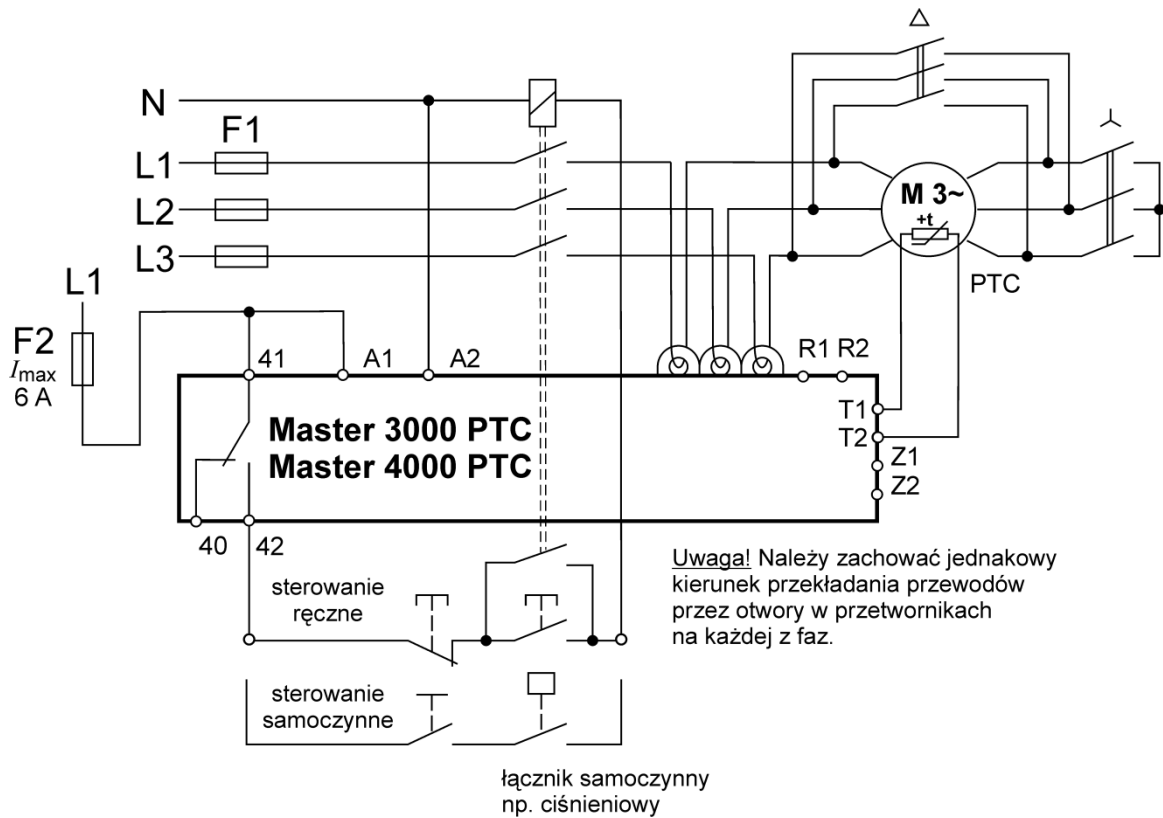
△

⅄

N

F1

L1

L2

L3

L1

F2
$I_{max}$
6 A

M 3~
+t

PTC

41

A1

A2

R1 R2

T1

T2

Z1

Z2

Master 3000 PTC
Master 4000 PTC

40

42

sterowanie ręczne

sterowanie samoczynne

Uwaga! Należy zachować jednakowy kierunek przekładania przewodów przez otwory w przetwornikach na każdej z faz.

łącznik samoczynny
np. ciśnieniowy